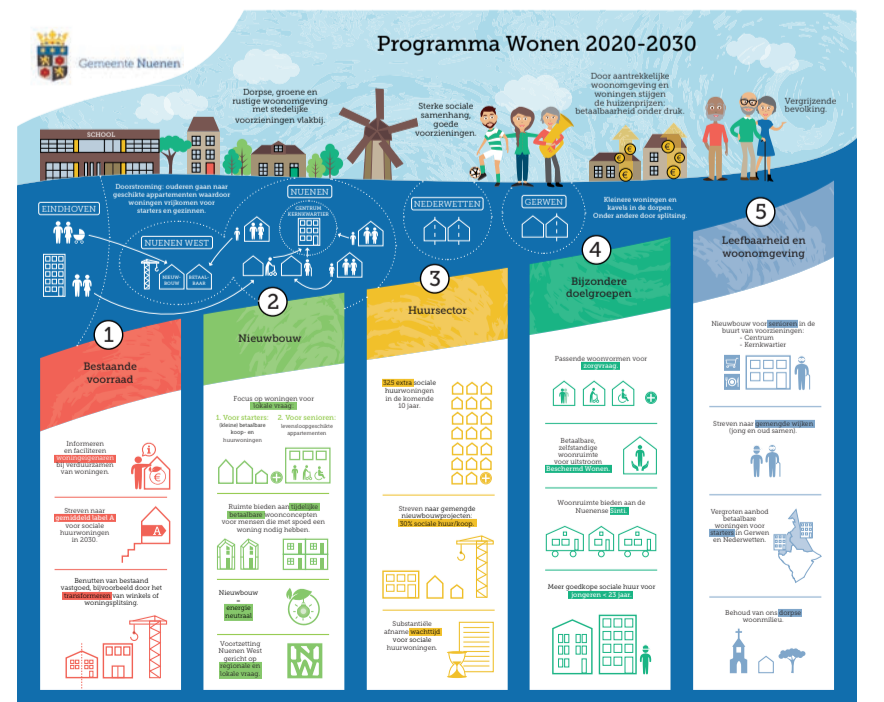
Gemeente Nuenen

Programma Wonen 2020-2030

SCHOOL

Dorpse, groene en rustige woonomgeving met stedelijke voorzieningen vlakbij.

Sterke sociale samenhang, goede voorzieningen.

Door aantrekkelijke woonomgeving en woningen stijgen de huizenprijzen: betaalbaarheid onder druk.

Vergrijzende bevolking.

Doorstroming: ouderen gaan naar geschikte appartementen waardoor woningen vrijkomen voor starters en gezinnen.

EINDHOVEN

NUENEN WEST

NIEUWBOUW

BETAALBAAR

NUENEN

CENTRUM KERNKWARTIER

NEDERWETTEN

GERWEN

Kleinere woningen en kavels in de dorpen. Onder andere door splitsing.

1

Bestaande voorraad

Informeren en faciliteren woningeigenaren bij verduurzamen van woningen.

Streven naar gemiddeld label A voor sociale huurwoningen in 2030.

Benutten van bestaand vastgoed, bijvoorbeeld door het transformeren van winkels of woningsplitsing.

2

Nieuwbouw

Focus op woningen voor lokale vraag:

1. Voor starters: (kleine) betaalbare koop- en huurwoningen

2. Voor senioren: levensloopgeschikte appartementen

Ruimte bieden aan tijdelijke betaalbare woonconcepten voor mensen die met spoed een woning nodig hebben.

Nieuwbouw = energie neutraal

Voortzetting Nuenen West gericht op regionale en lokale vraag.

NW

3

Huursector

325 extra sociale huurwoningen in de komende 10 jaar.

Streven naar gemengde nieuwbouwprojecten. 30% sociale huur/koop.

Substantiële afname wachttijd voor sociale huurwoningen.

4

Bijzondere doelgroepen

Passende woonvormen voor zorgvraag.

Betaalbare, zelfstandige woonruimte voor uitstroom Beschermd Wonen.

Woonruimte bieden aan de Nuenense Sinti.

Meer goedkope sociale huur voor jongeren < 23 jaar.

5

Leefbaarheid en woonomgeving

Nieuwbouw voor senioren in de buurt van voorzieningen:
- Centrum
- Kernkwartier

Streven naar gemengde wijken (jong en oud samen).

Vergroten aanbod betaalbare woningen voor starters in Gerwen en Nederwetten.

Behoud van ons dorpse woonmilieu.